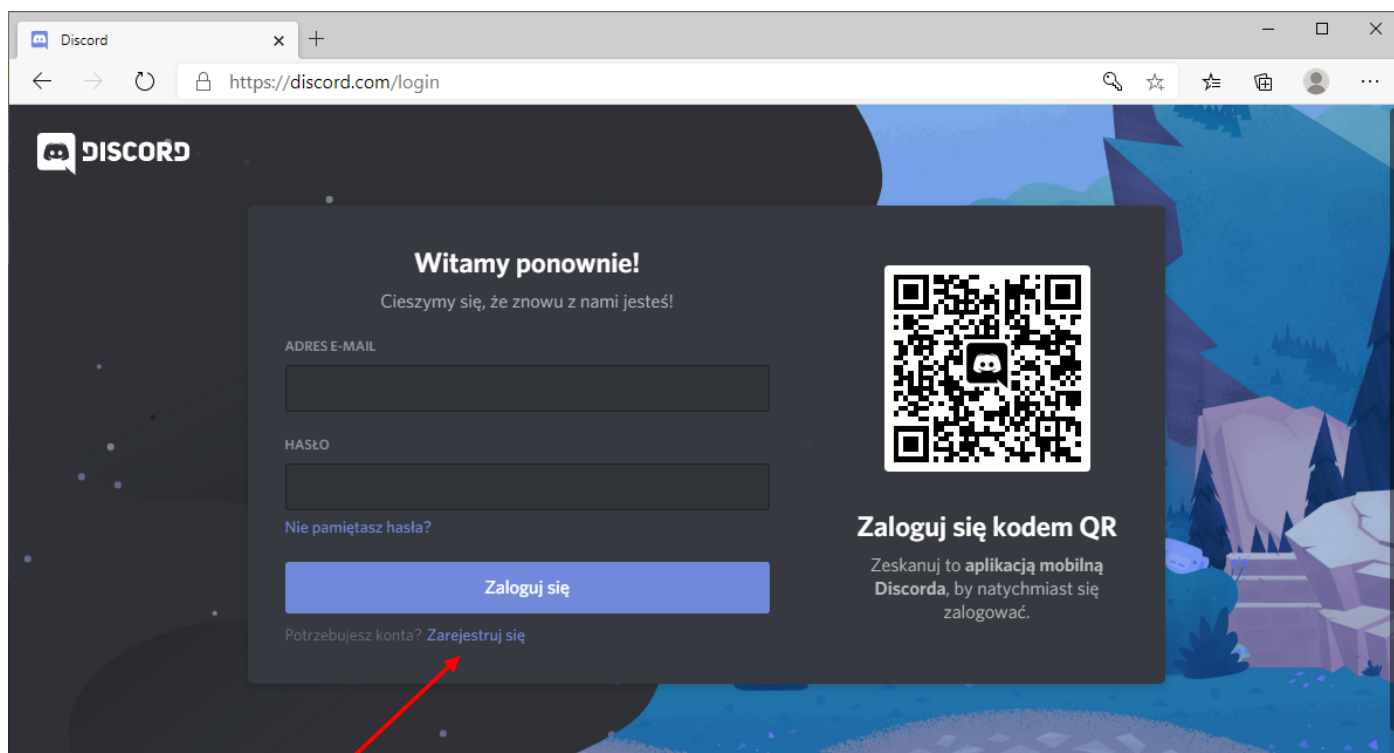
Discord

https://discord.com/login

DISCORD

Witamy ponownie!

Cieszymy się, że znowu z nami jesteś!

ADRES E-MAIL

HASŁO

Nie pamiętasz hasła?

Zaloguj się

Potrzebujesz konta? Zarejestruj się

Zaloguj się kodem QR

Zeskanuj to **aplikacją mobilną Discorda**, by natychmiast się zalogować.